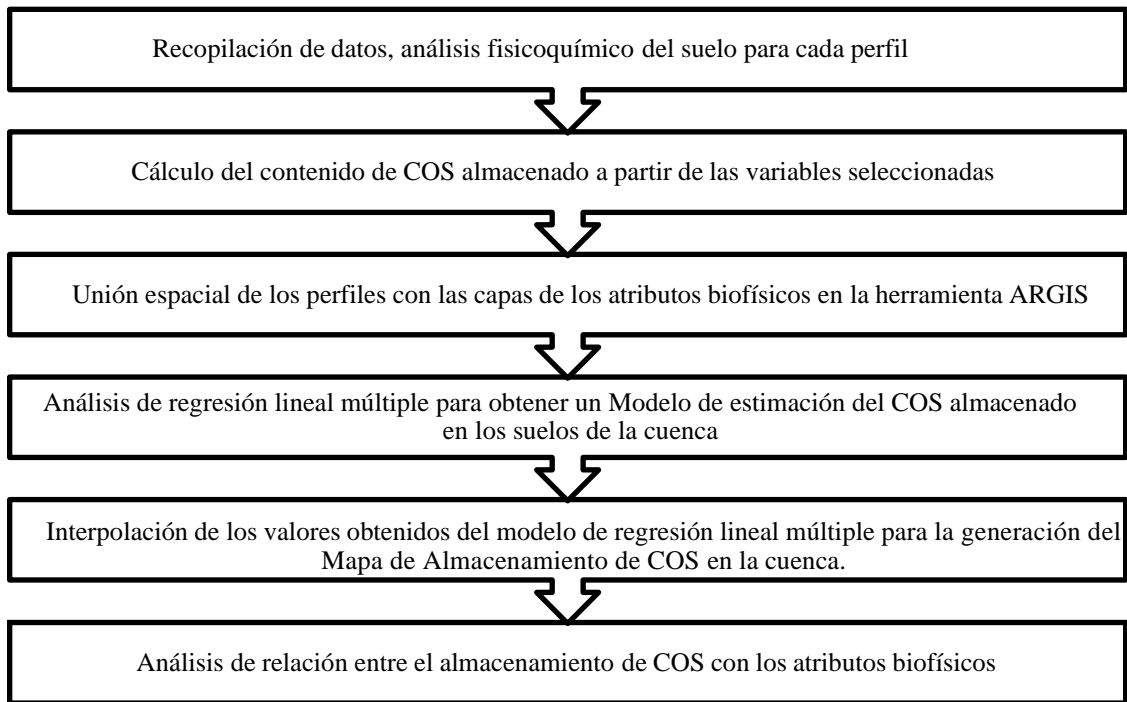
Recopilación de datos, análisis fisicoquímico del suelo para cada perfil

Cálculo del contenido de COS almacenado a partir de las variables seleccionadas

Unión espacial de los perfiles con las capas de los atributos biofísicos en la herramienta ARGIS

Análisis de regresión lineal múltiple para obtener un Modelo de estimación del COS almacenado en los suelos de la cuenca

Interpolación de los valores obtenidos del modelo de regresión lineal múltiple para la generación del Mapa de Almacenamiento de COS en la cuenca.

Análisis de relación entre el almacenamiento de COS con los atributos biofísicos